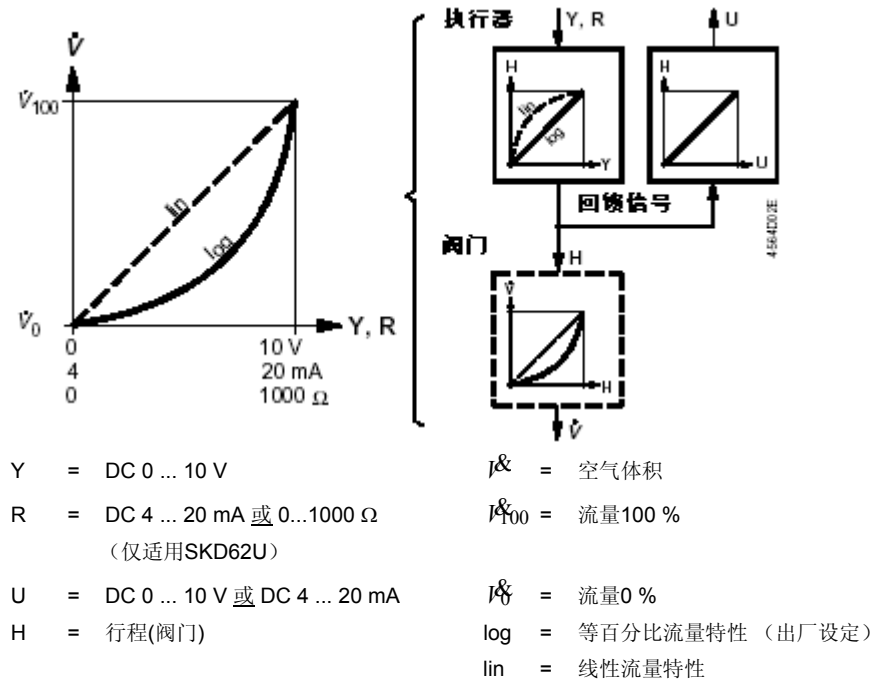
$\dot{V}$

$\dot{V}_{100}$

lin

log

$\dot{V}_0$

Y, R

0 4 0

10 V 20 mA 1000 Ω

执行器

Y, R

U

H

lin

log

Y

H

U

回馈信号

4564D03E

阀门

H

$\dot{V}$

H

$\dot{V}$

Y = DC 0 ... 10 V

R = DC 4 ... 20 mA 或 0...1000 Ω （仅适用SKD62U）

U = DC 0 ... 10 V 或 DC 4 ... 20 mA

H = 行程(阀门)

$V^{\&}$ = 空气体积

$V^{\&}_{100}$ = 流量100 %

$V^{\&}_{0}$ = 流量0 %

log = 等百分比流量特性 （出厂设定）

lin = 线性流量特性